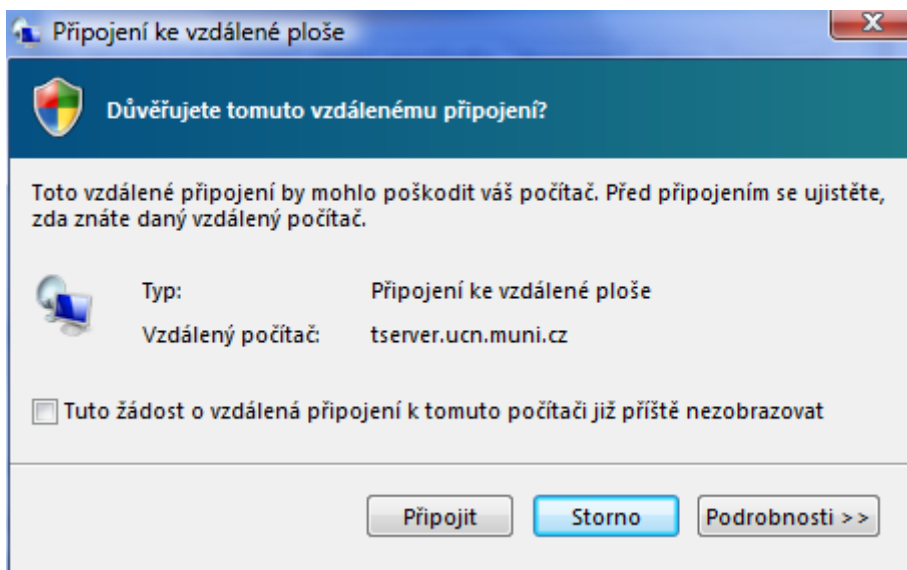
Připojení ke vzdálené ploše

Důvěřujete tomuto vzdálenému připojení?

Toto vzdálené připojení by mohlo poškodit váš počítač. Před připojením se ujistěte, zda znáte daný vzdálený počítač.

| | |
|---|---|
| Typ: | Připojení ke vzdálené ploše |
| Vzdálený počítač: | tserver.ucn.muni.cz |

Tuto žádost o vzdálená připojení k tomuto počítači již příště nezobrazovat

Připojit Storno Podrobnosti >>